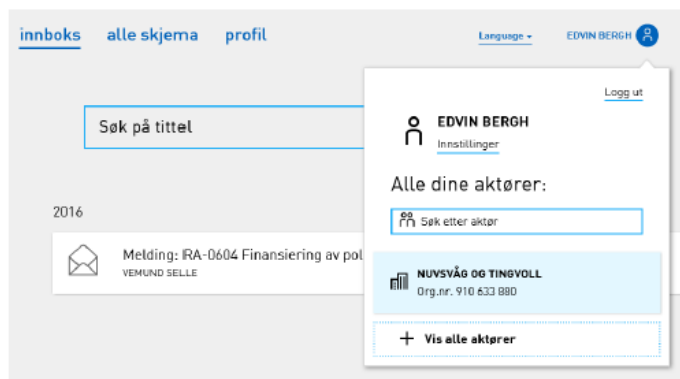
innboks alle skjema profil

Language

EDVIN BERGH

Søk på tittel

2016

Melding: IRA-0604 Finansiering av pol
VEMUND SELLE

Logg ut

EDVIN BERGH
Innstillinger

Alle dine aktører:

Søk etter aktør

NUVSVÅG OG TINGVOLL
Org.nr. 910 633 880

+ Vis alle aktører